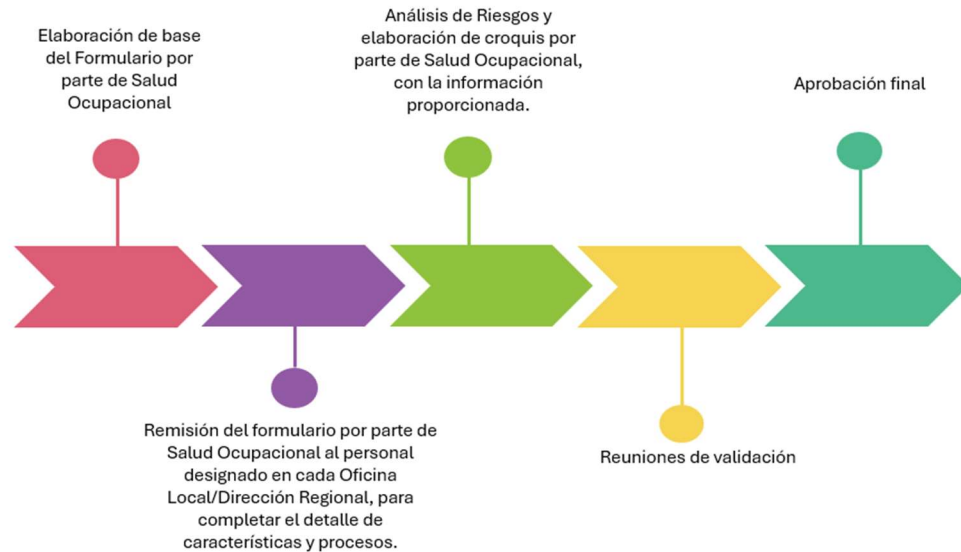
Elaboración de base del Formulario por parte de Salud Ocupacional

Remisión del formulario por parte de Salud Ocupacional al personal designado en cada Oficina Local/Dirección Regional, para completar el detalle de características y procesos.

Análisis de Riesgos y elaboración de croquis por parte de Salud Ocupacional, con la información proporcionada.

Reuniones de validación

Aprobación final